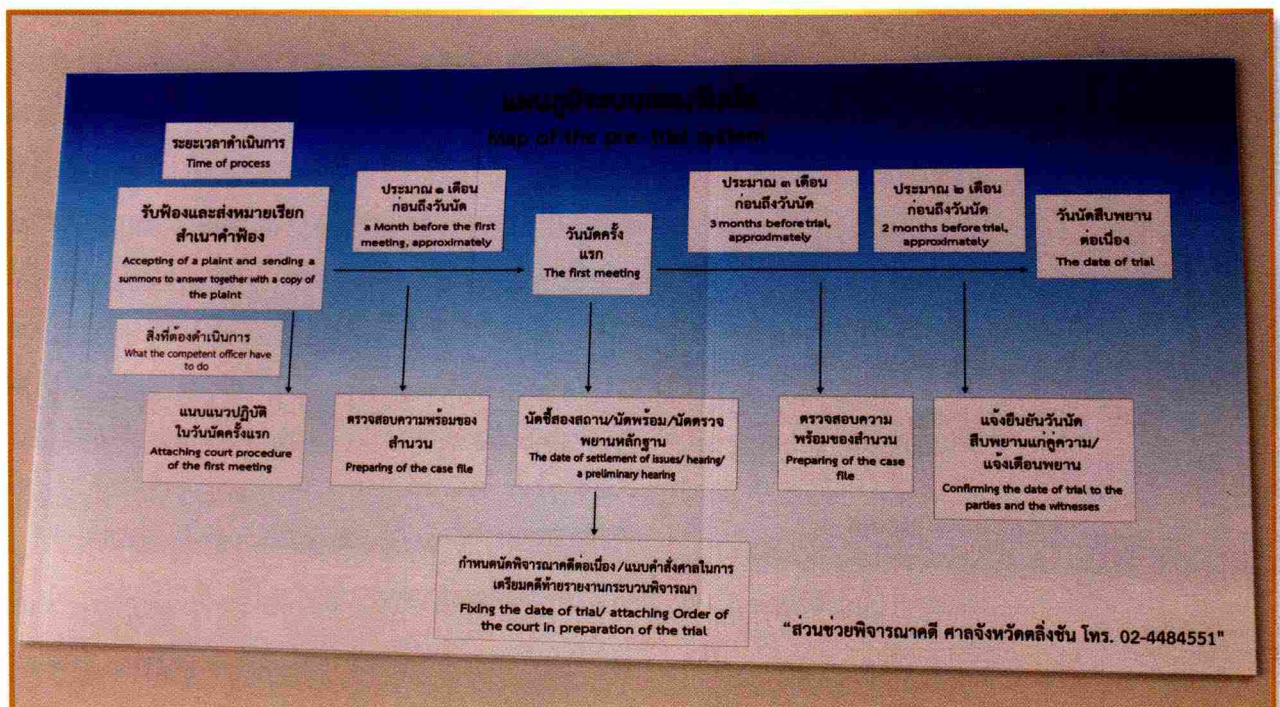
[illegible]
Map of the pre-trial system

ระยะเวลาดำเนินการ
Time of process

รับฟ้องและส่งหมายเรียกสำเนาคำฟ้อง
Accepting of a plaint and sending a summons to answer together with a copy of the plaint

สิ่งที่ต้องดำเนินการ
What the competent officer have to do

ประมาณ ๑ เดือน ก่อนถึงวันนัด
a Month before the first meeting, approximately

วันนัดครั้งแรก
The first meeting

ประมาณ ๓ เดือน ก่อนถึงวันนัด
3 months before trial, approximately

ประมาณ ๒ เดือน ก่อนถึงวันนัด
2 months before trial, approximately

วันนัดสืบพยานต่อเนื่อง
The date of trial

แนบแนวปฏิบัติในวันนัดครั้งแรก
Attaching court procedure of the first meeting

ตรวจสอบความพร้อมของสำนวน
Preparing of the case file

นัดชี้สองสถาน/นัดพร้อม/นัดตรวจพยานหลักฐาน
The date of settlement of issues/ hearing/ a preliminary hearing

ตรวจสอบความพร้อมของสำนวน
Preparing of the case file

แจ้งยืนยันวันนัดสืบพยานแก่คู่ความ/แจ้งเตือนพยาน
Confirming the date of trial to the parties and the witnesses

กำหนดนัดพิจารณาคดีต่อเนื่อง/แนบคำสั่งศาลในการเตรียมคดีท้ายรายงานกระบวนพิจารณา
Fixing the date of trial/ attaching Order of the court in preparation of the trial

"ส่วนช่วยพิจารณาคดี ศาลจังหวัดตลิ่งชัน โทร. 02-4484551"